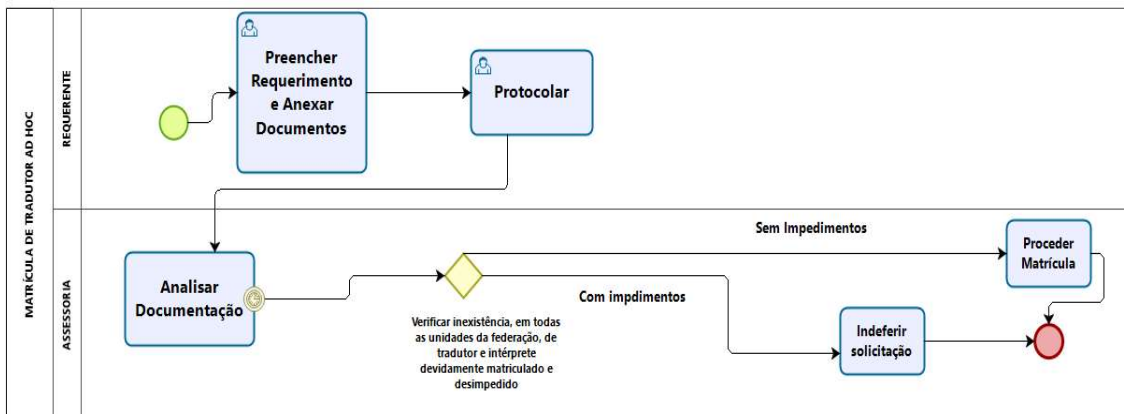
MATRÍCULA DE TRADUTOR AD HOC

REQUERENTE

Preencher Requerimento e Anexar Documentos

Protocolar

ASSESSORIA

Analisar Documentação

Verificar inexistência, em todas as unidades da federação, de tradutor e intérprete devidamente matriculado e desimpedido

Sem Impedimentos

Com impdimentos

Proceder Matrícula

Indeferir solicitação